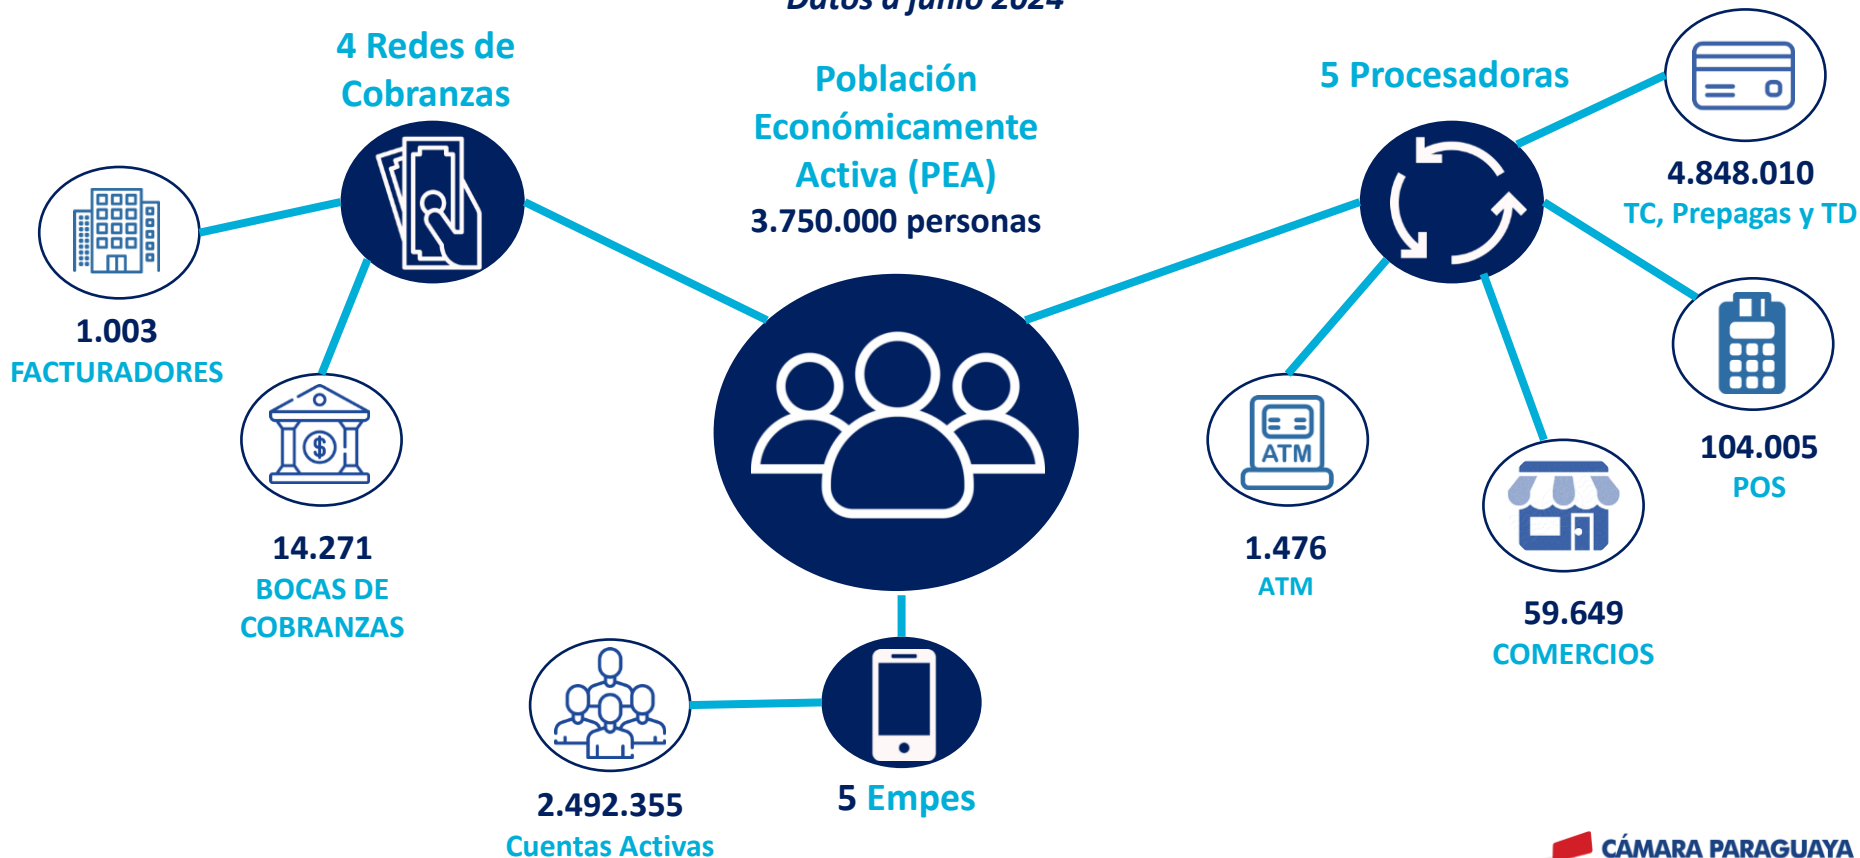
Datos a junio 2024

4 Redes de Cobranzas

Población Económicamente Activa (PEA)
3.750.000 personas

5 Procesadoras

4.848.010
TC, Prepagas y TD

1.003
FACTURADORES

14.271
BOCAS DE COBRANZAS

104.005
POS

ATM

1.476
ATM

59.649
COMERCIOS

2.492.355
Cuentas Activas

5 Empes

CÁMARA PARAGUAYA